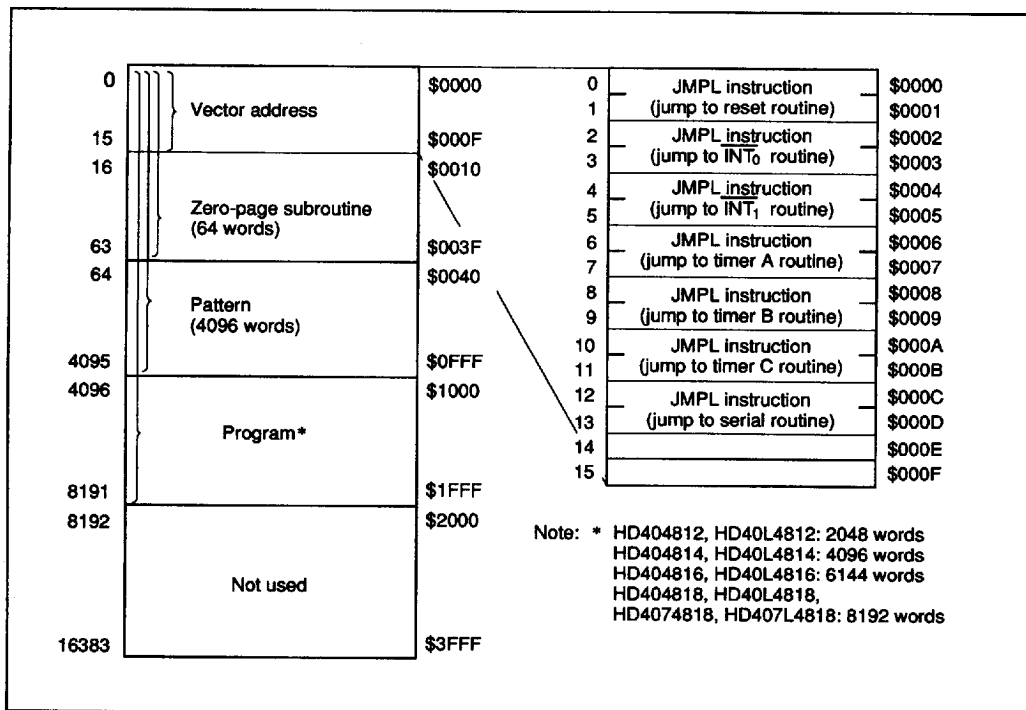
0 Vector address $0000
15 $000F
16 $0010
Zero-page subroutine (64 words)
63 $003F
64 $0040
Pattern (4096 words)
4095 $0FFF
4096 $1000
Program*
8191 $1FFF
8192 $2000
Not used
16383 $3FFF

0 JMPL instruction $0000
1 (jump to reset routine) $0001
2 JMPL instruction $0002
3 (jump to $\overline{INT_0}$ routine) $0003
4 JMPL instruction $0004
5 (jump to $\overline{INT_1}$ routine) $0005
6 JMPL instruction $0006
7 (jump to timer A routine) $0007
8 JMPL instruction $0008
9 (jump to timer B routine) $0009
10 JMPL instruction $000A
11 (jump to timer C routine) $000B
12 JMPL instruction $000C
13 (jump to serial routine) $000D
14 $000E
15 $000F

Note: * HD404812, HD40L4812: 2048 words
HD404814, HD40L4814: 4096 words
HD404816, HD40L4816: 6144 words
HD404818, HD40L4818,
HD4074818, HD407L4818: 8192 words